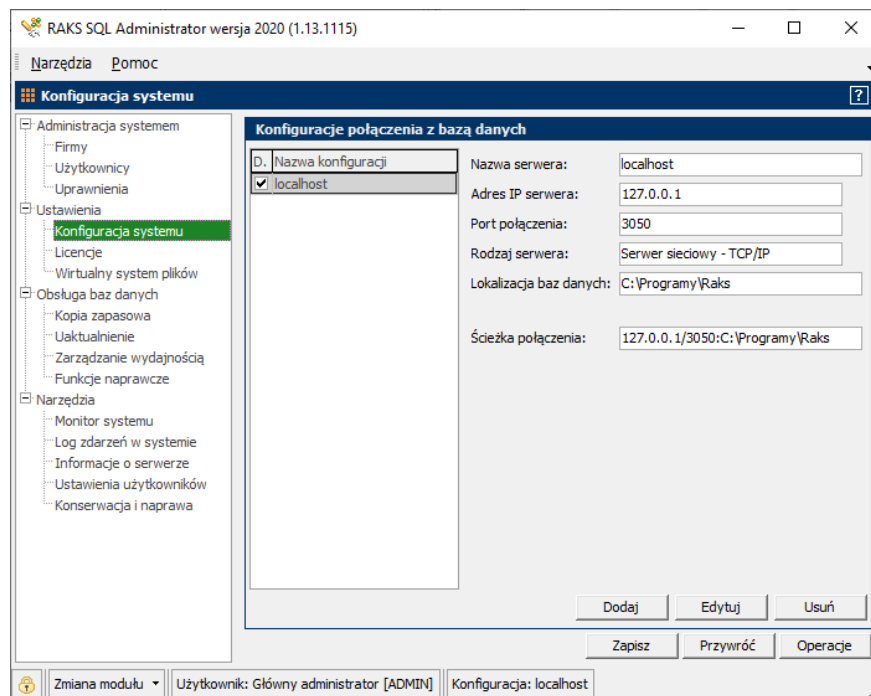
RAKS SQL Administrator wersja 2020 (1.13.1115)

Narzędzia Pomoc

Konfiguracja systemu

?

Administracja systemem
Firmy
Użytkownicy
Uprawnienia
Ustawienia
Konfiguracja systemu
Licencje
Wirtualny system plików
Obsługa baz danych
Kopia zapasowa
Uaktualnienie
Zarządzanie wydajnością
Funkcje naprawcze
Narzędzia
Monitor systemu
Log zdarzeń w systemie
Informacje o serwerze
Ustawienia użytkowników
Konserwacja i naprawa

Konfiguracje połączenia z bazą danych

| D. | Nazwa konfiguracji |
|---|---|
| ✔ | localhost |

Nazwa serwera: localhost
Adres IP serwera: 127.0.0.1
Port połączenia: 3050
Rodzaj serwera: Serwer sieciowy - TCP/IP
Lokalizacja baz danych: C:\Programy\Raks

Ścieżka połączenia: 127.0.0.1/3050:C:\Programy\Raks

Dodaj Edytuj Usuń

Zapisz Przywróć Operacje

Zmiana modułu Użytkownik: Główny administrator [ADMIN] Konfiguracja: localhost